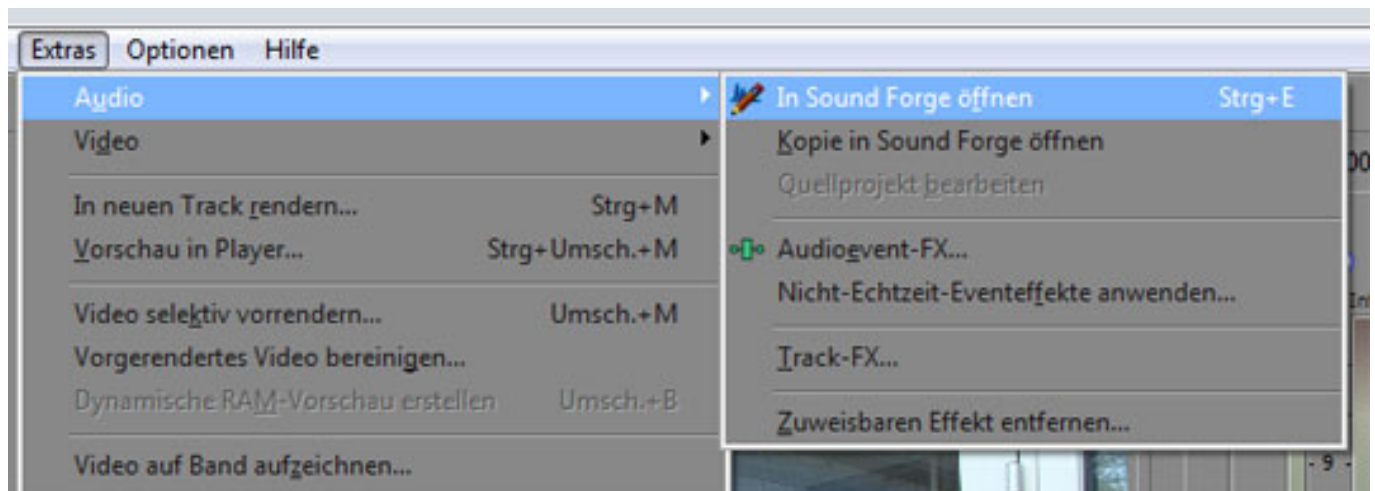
Extras Optionen Hilfe

Audio
Video

In neuen Track rendern... Strg+M
Vorschau in Player... Strg+Umsch.+M

Video selektiv vorrendern... Umsch.+M
Vorgerendertes Video bereinigen...
Dynamische RAM-Vorschau erstellen Umsch.+B

Video auf Band aufzeichnen...

In Sound Forge öffnen Strg+E
Kopie in Sound Forge öffnen
Quellprojekt bearbeiten

Audioevent-FX...
Nicht-Echtzeit-Eventeffekte anwenden...

Track-FX...

Zuweisbaren Effekt entfernen...

- 9 -